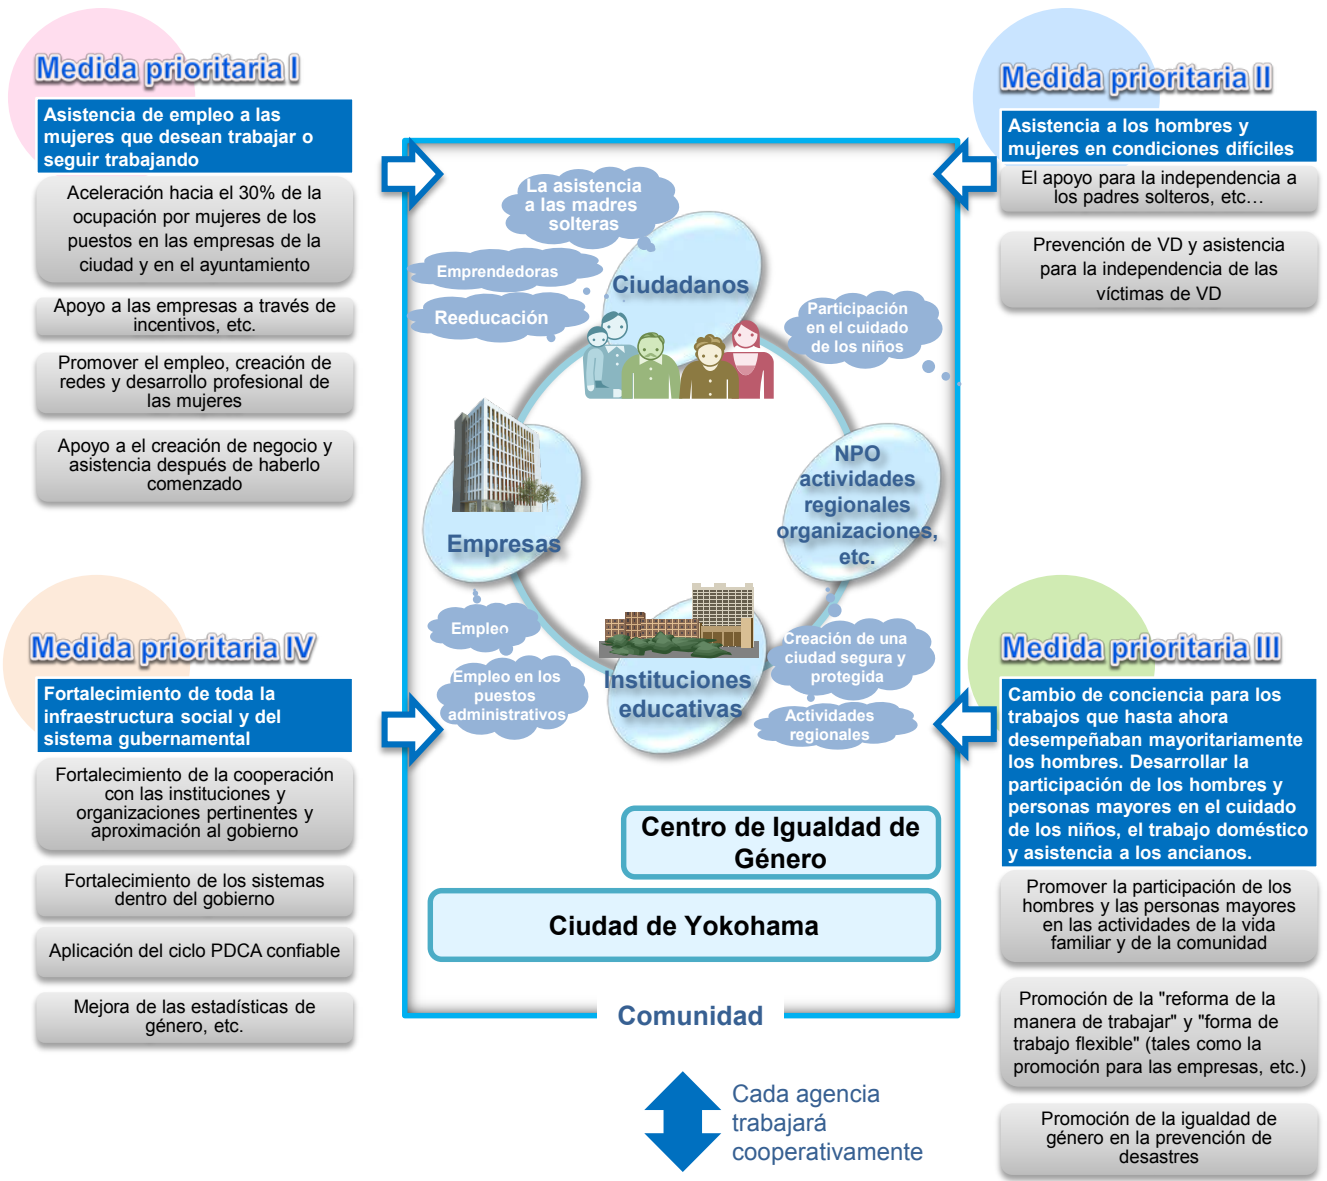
Medida prioritaria I

Asistencia de empleo a las mujeres que desean trabajar o seguir trabajando

Aceleración hacia el 30% de la ocupación por mujeres de los puestos en las empresas de la ciudad y en el ayuntamiento

Apoyo a las empresas a través de incentivos, etc.

Promover el empleo, creación de redes y desarrollo profesional de las mujeres

Apoyo a el creación de negocio y asistencia después de haberlo comenzado

Medida prioritaria II

Asistencia a los hombres y mujeres en condiciones difíciles

El apoyo para la independencia a los padres solteros, etc…

Prevención de VD y asistencia para la independencia de las víctimas de VD

La asistencia a las madres solteras

Emprendedoras

Reeducación

Ciudadanos

Participación en el cuidado de los niños

NPO actividades regionales organizaciones, etc.

Empresas

Empleo

Empleo en los puestos administrativos

Instituciones educativas

Creación de una ciudad segura y protegida

Actividades regionales

Medida prioritaria IV

Fortalecimiento de toda la infraestructura social y del sistema gubernamental

Fortalecimiento de la cooperación con las instituciones y organizaciones pertinentes y aproximación al gobierno

Fortalecimiento de los sistemas dentro del gobierno

Aplicación del ciclo PDCA confiable

Mejora de las estadísticas de género, etc.

Medida prioritaria III

Cambio de conciencia para los trabajos que hasta ahora desempeñaban mayoritariamente los hombres. Desarrollar la participación de los hombres y personas mayores en el cuidado de los niños, el trabajo doméstico y asistencia a los ancianos.

Promover la participación de los hombres y las personas mayores en las actividades de la vida familiar y de la comunidad

Promoción de la "reforma de la manera de trabajar" y "forma de trabajo flexible" (tales como la promoción para las empresas, etc.)

Promoción de la igualdad de género en la prevención de desastres

Centro de Igualdad de Género

Ciudad de Yokohama

Comunidad

Cada agencia trabajará cooperativamente